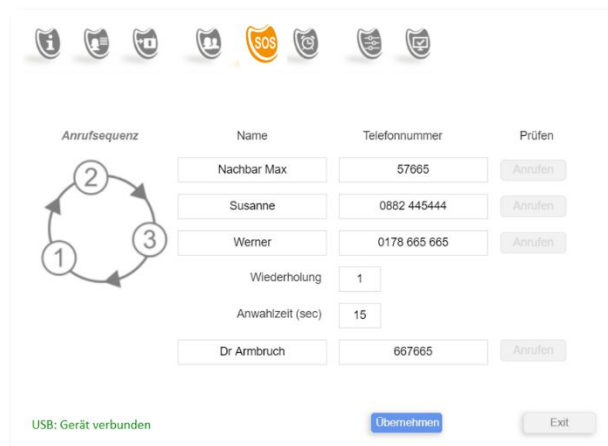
SOS

Anrufsequenz

2

3

1

| Name | Telefonnummer | Prüfen |
|---|---|---|
| Nachbar Max | 57665 | Anrufen |
| Susanne | 0882 445444 | Anrufen |
| Werner | 0178 665 665 | Anrufen |

Wiederholung 1

Anwahlzeit (sec) 15

| Dr Armbruch | 667665 | Anrufen |
|---|---|---|

USB: Gerät verbunden

Übernehmen

Exit